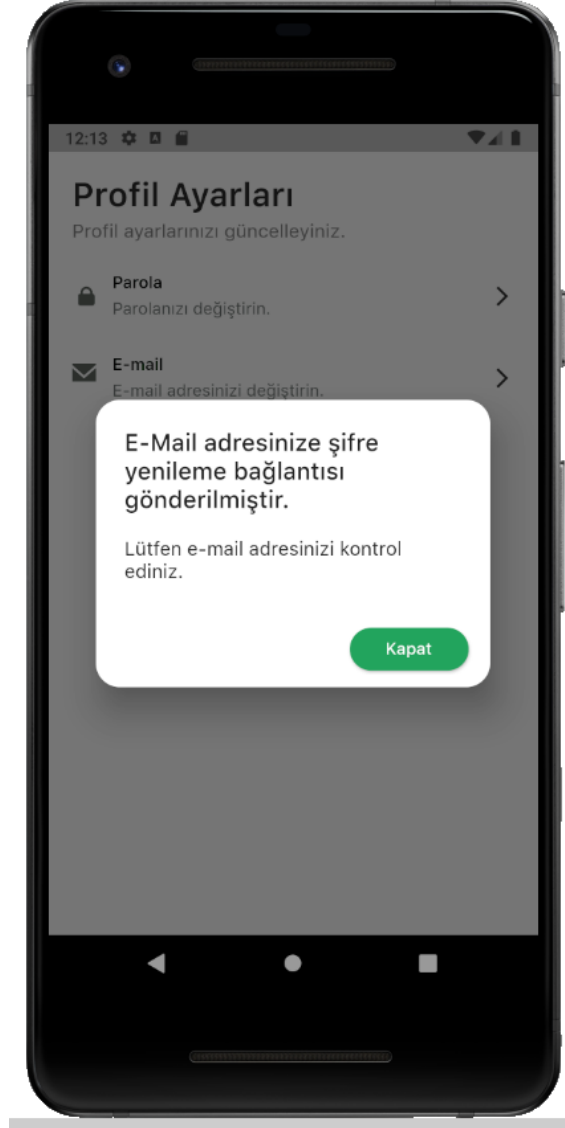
12:13

Profil Ayarları
Profil ayarlarınızı güncelleyiniz.

Parola
Parolanızı değiştirin.

E-mail
E-mail adresinizi değiştirin.

E-Mail adresinize şifre yenileme bağlantısı gönderilmiştir.

Lütfen e-mail adresinizi kontrol ediniz.

Kapat